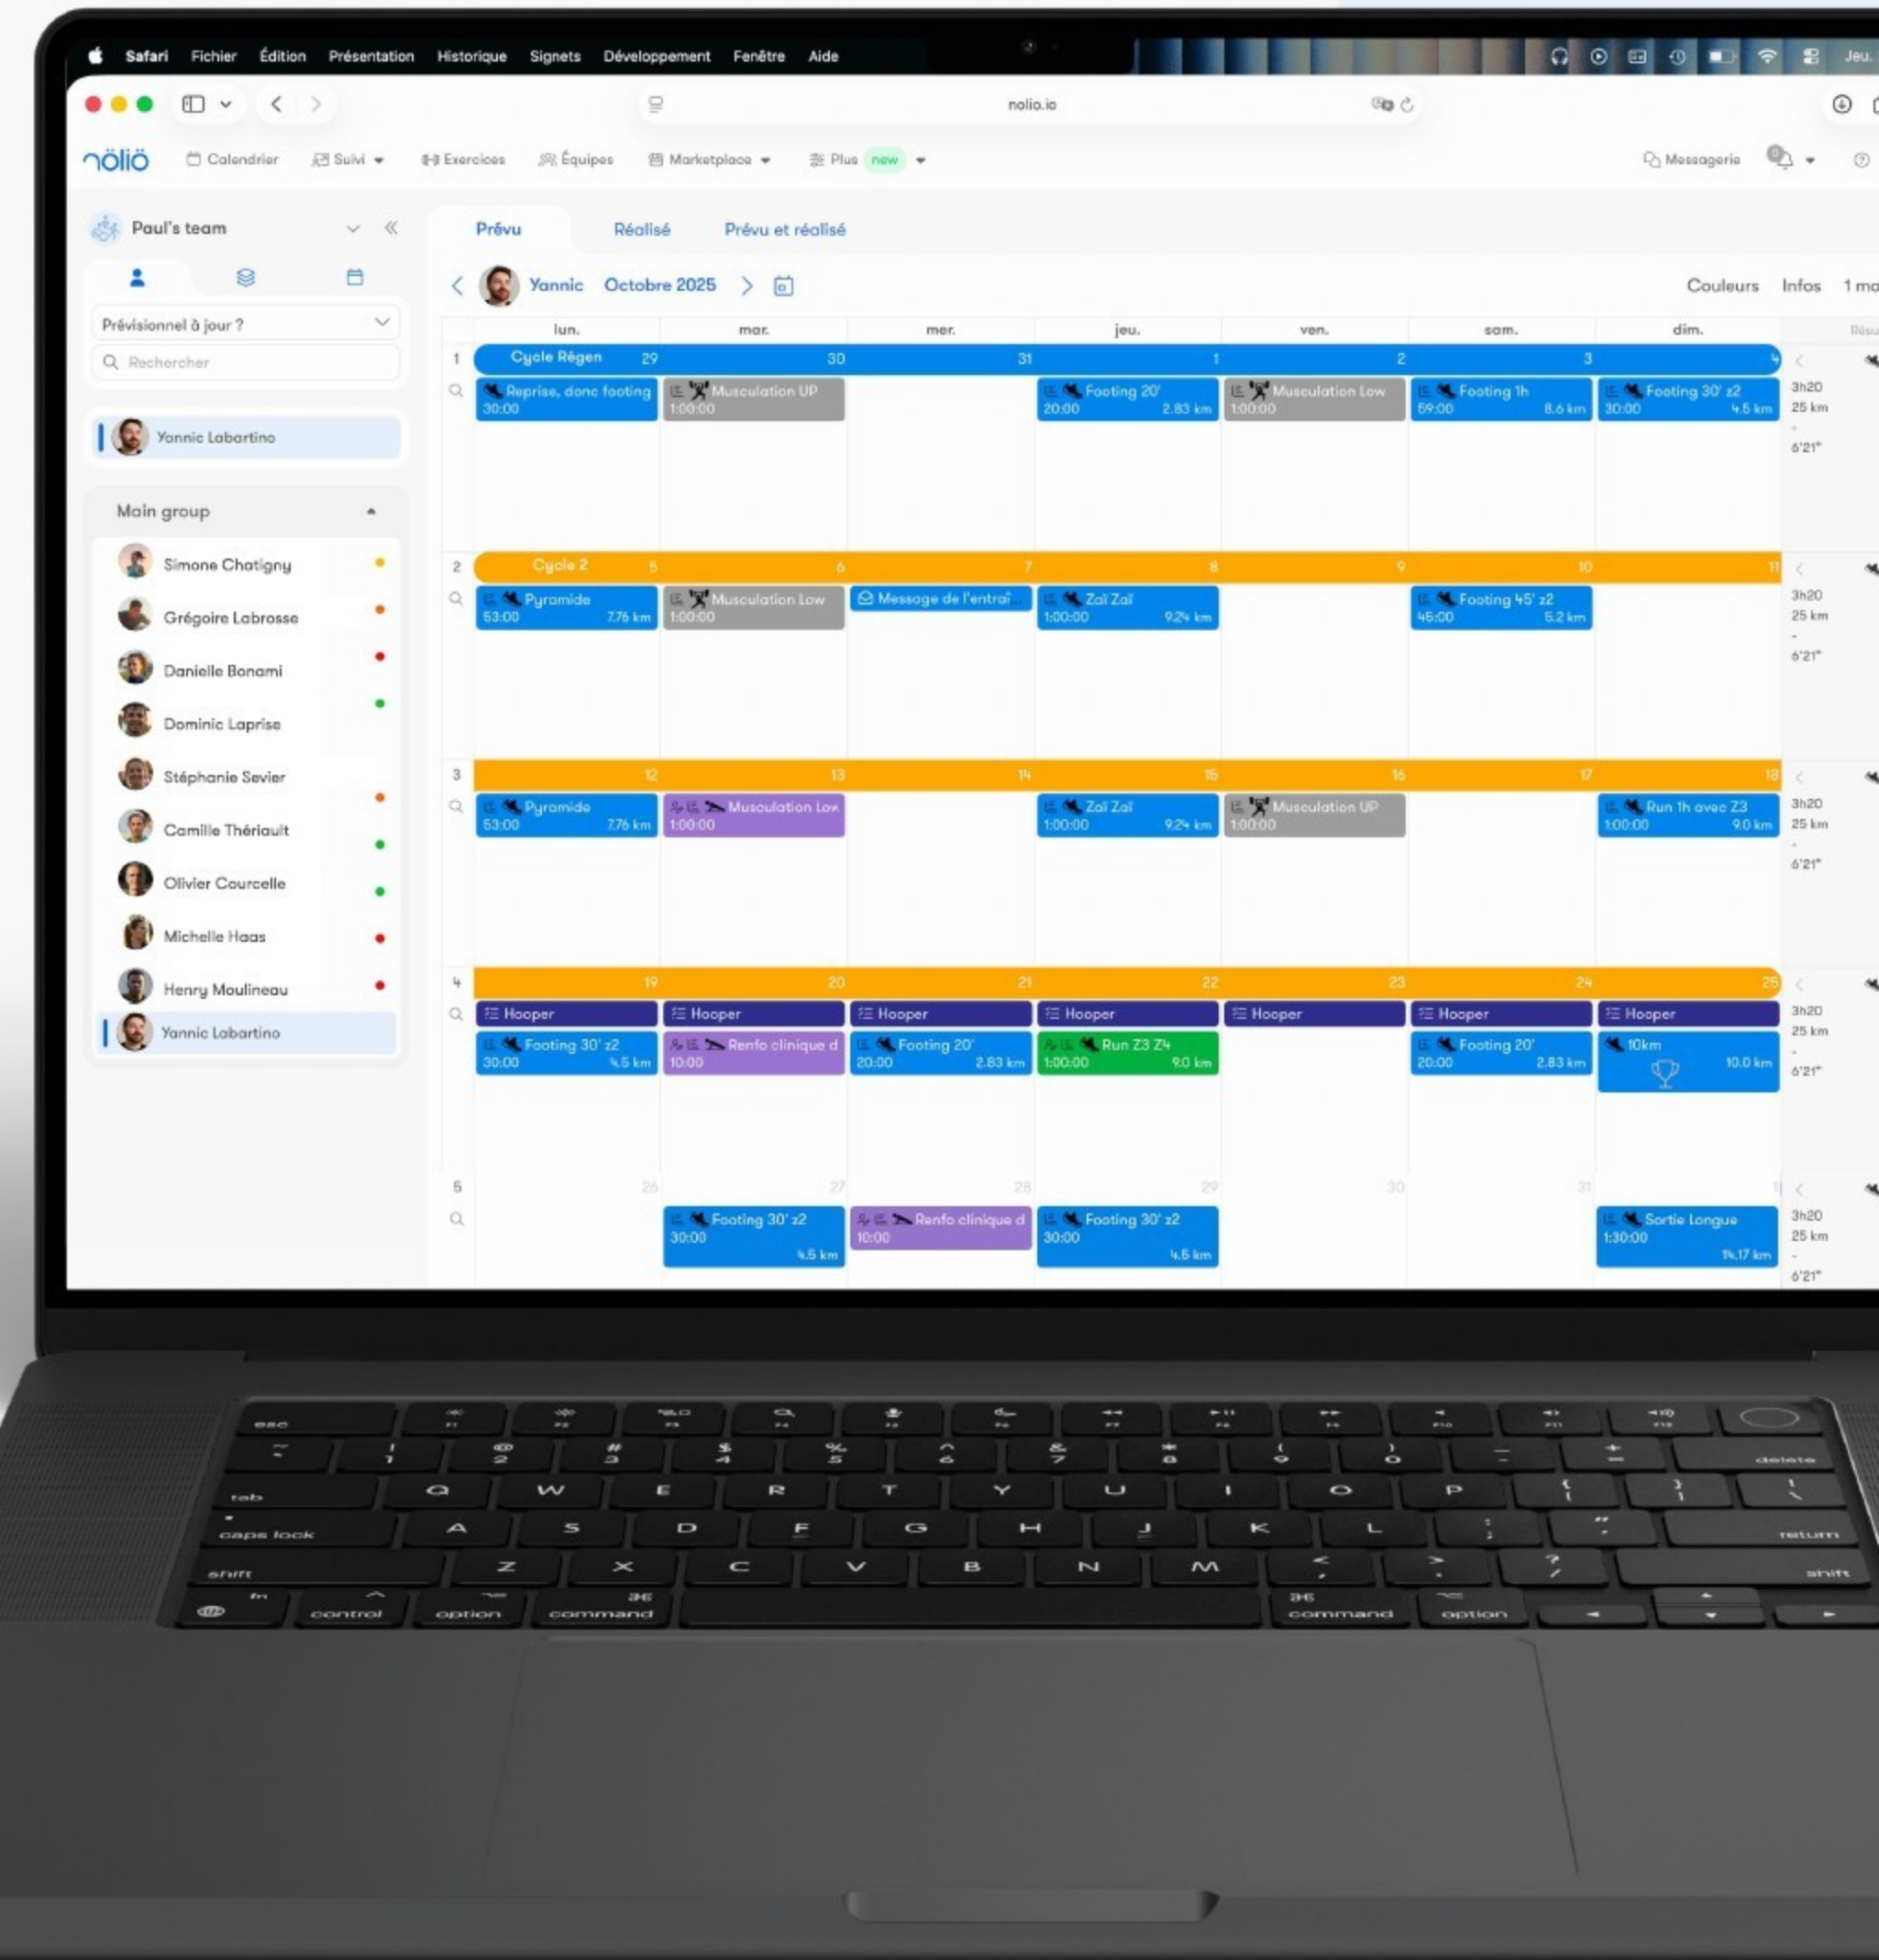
Safari Fichier Édition Présentation Historique Signets Développement Fenêtre Aide Jeu.

nolio.io

nöliö Calendrier Suivi Exercices Équipes Marketplace Plus new Messagerie

Paul's team

Prévisionnel à jour ?

Rechercher

Yannic Labartino

Main group

Simone Chatigny
Grégoire Labrosse
Danielle Bonami
Dominic Laprise
Stéphanie Sevier
Camille Thériault
Olivier Courcelle
Michelle Haas
Henry Moulineau
Yannic Labartino

Prévu Réalisé Prévu et réalisé

Yannic Octobre 2025

Couleurs Infos 1 mo

| | lun. | mar. | mer. | jeu. | ven. | sam. | dim. | |
|---|---|---|---|---|---|---|---|---|
| 1 | Cycle Régen 29 | 30 | 31 | 1 | 2 | 3 | 4 | |
| | Reprise, donc footing 30:00 | Musculation UP 1:00:00 | | Footing 20' 20:00 2.83 km | Musculation Low 1:00:00 | Footing 1h 59:00 8.6 km | Footing 30' z2 30:00 4.5 km | 3h20 25 km - 6'21" |
| 2 | Cycle 2 5 | 6 | 7 | 8 | 9 | 10 | 11 | |
| | Pyramide 53:00 7.76 km | Musculation Low 1:00:00 | Message de l'entraî... | Zaï Zaï 1:00:00 9.24 km | | Footing 45' z2 45:00 5.2 km | | 3h20 25 km - 6'21" |
| 3 | 12 | 13 | 14 | 15 | 16 | 17 | 18 | |
| | Pyramide 53:00 7.76 km | Musculation Low 1:00:00 | | Zaï Zaï 1:00:00 9.24 km | Musculation UP 1:00:00 | | Run 1h avec Z3 1:00:00 9.0 km | 3h20 25 km - 6'21" |
| 4 | 19 | 20 | 21 | 22 | 23 | 24 | 25 | |
| | Hooper | Hooper | Hooper | Hooper | Hooper | Hooper | Hooper | |
| | Footing 30' z2 30:00 4.5 km | Renfo clinique d 10:00 | Footing 20' 20:00 2.83 km | Run Z3 Z4 1:00:00 9.0 km | | Footing 20' 20:00 2.83 km | 10km 10.0 km | 3h20 25 km - 6'21" |
| 5 | 26 | 27 | 28 | 29 | 30 | 31 | 1 | |
| | | Footing 30' z2 30:00 4.5 km | Renfo clinique d 10:00 | Footing 30' z2 30:00 4.5 km | | | Sortie Longue 1:30:00 14.17 km | 3h20 25 km - 6'21" |

esc
tab
caps lock
shift
fn control option command command option
delete return shift